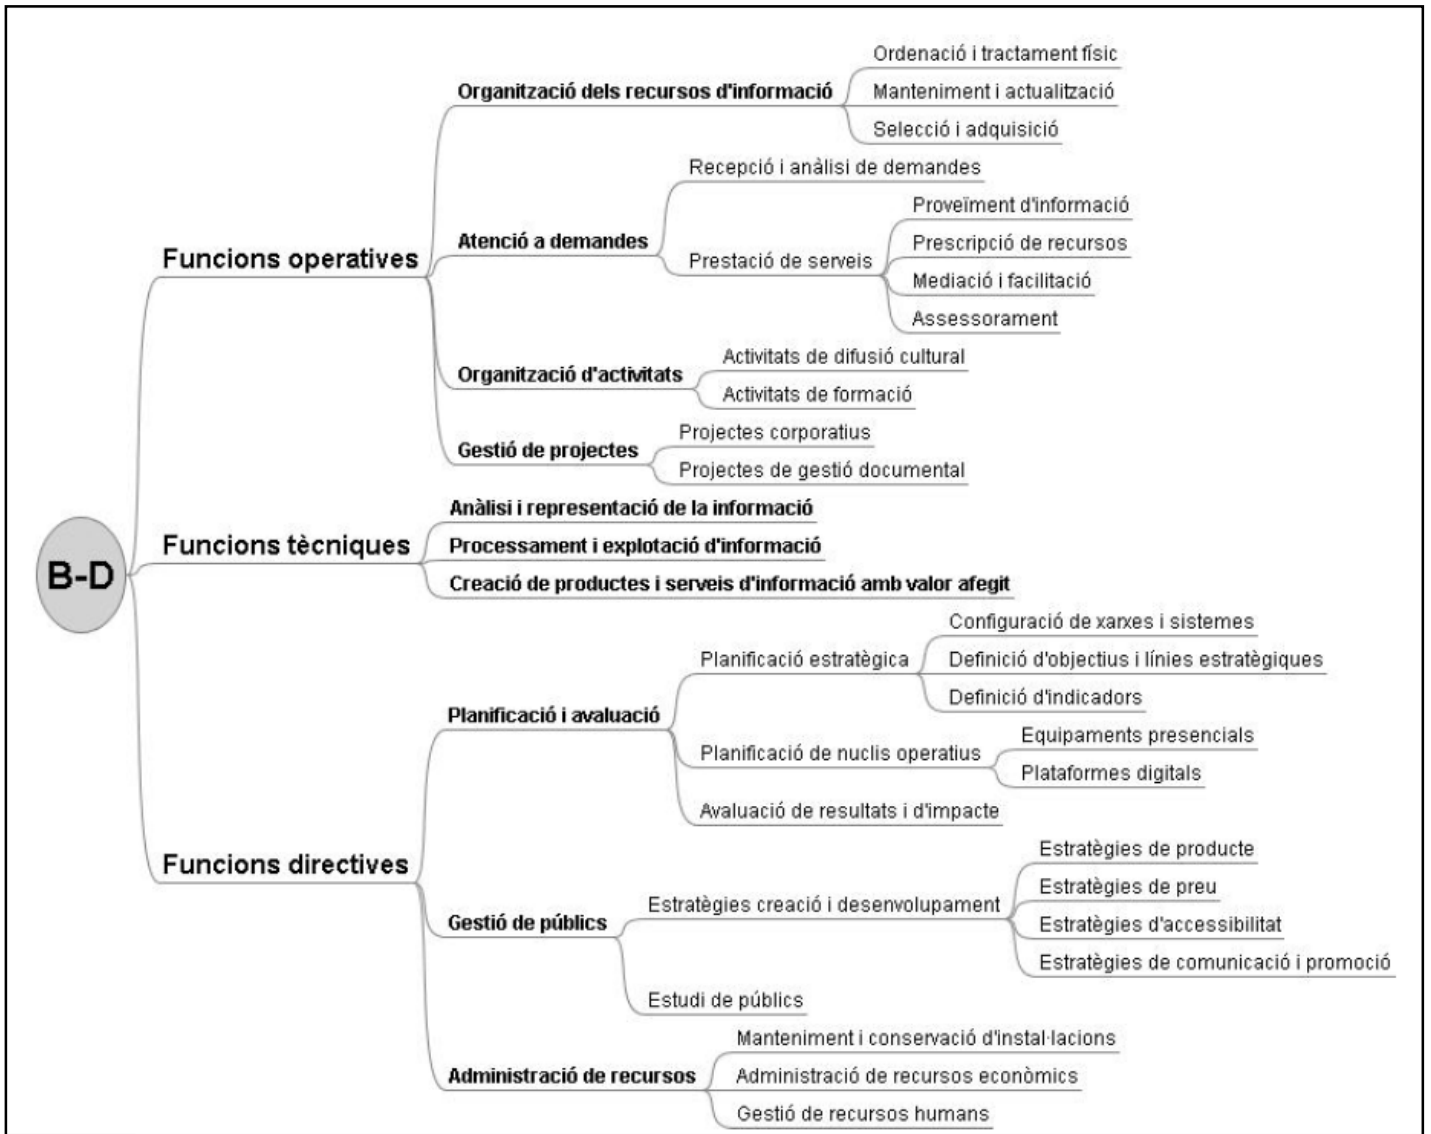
B-D

Funcions operatives

Organització dels recursos d'informació
Ordenació i tractament físic
Manteniment i actualització
Selecció i adquisició

Atenció a demandes
Recepció i anàlisi de demandes
Prestació de serveis
Proveïment d'informació
Prescripció de recursos
Mediació i facilitació
Assessorament

Organització d'activitats
Activitats de difusió cultural
Activitats de formació

Gestió de projectes
Projectes corporatius
Projectes de gestió documental

Funcions tècniques

Anàlisi i representació de la informació
Processament i explotació d'informació
Creació de productes i serveis d'informació amb valor afegit

Funcions directives

Planificació i avaluació
Planificació estratègica
Configuració de xarxes i sistemes
Definició d'objectius i línies estratègiques
Definició d'indicadors
Planificació de nuclis operatius
Equipaments presencials
Plataformes digitals
Avaluació de resultats i d'impacte

Gestió de públics
Estratègies creació i desenvolupament
Estratègies de producte
Estratègies de preu
Estratègies d'accessibilitat
Estratègies de comunicació i promoció
Estudi de públics

Administració de recursos
Manteniment i conservació d'instal·lacions
Administració de recursos econòmics
Gestió de recursos humans